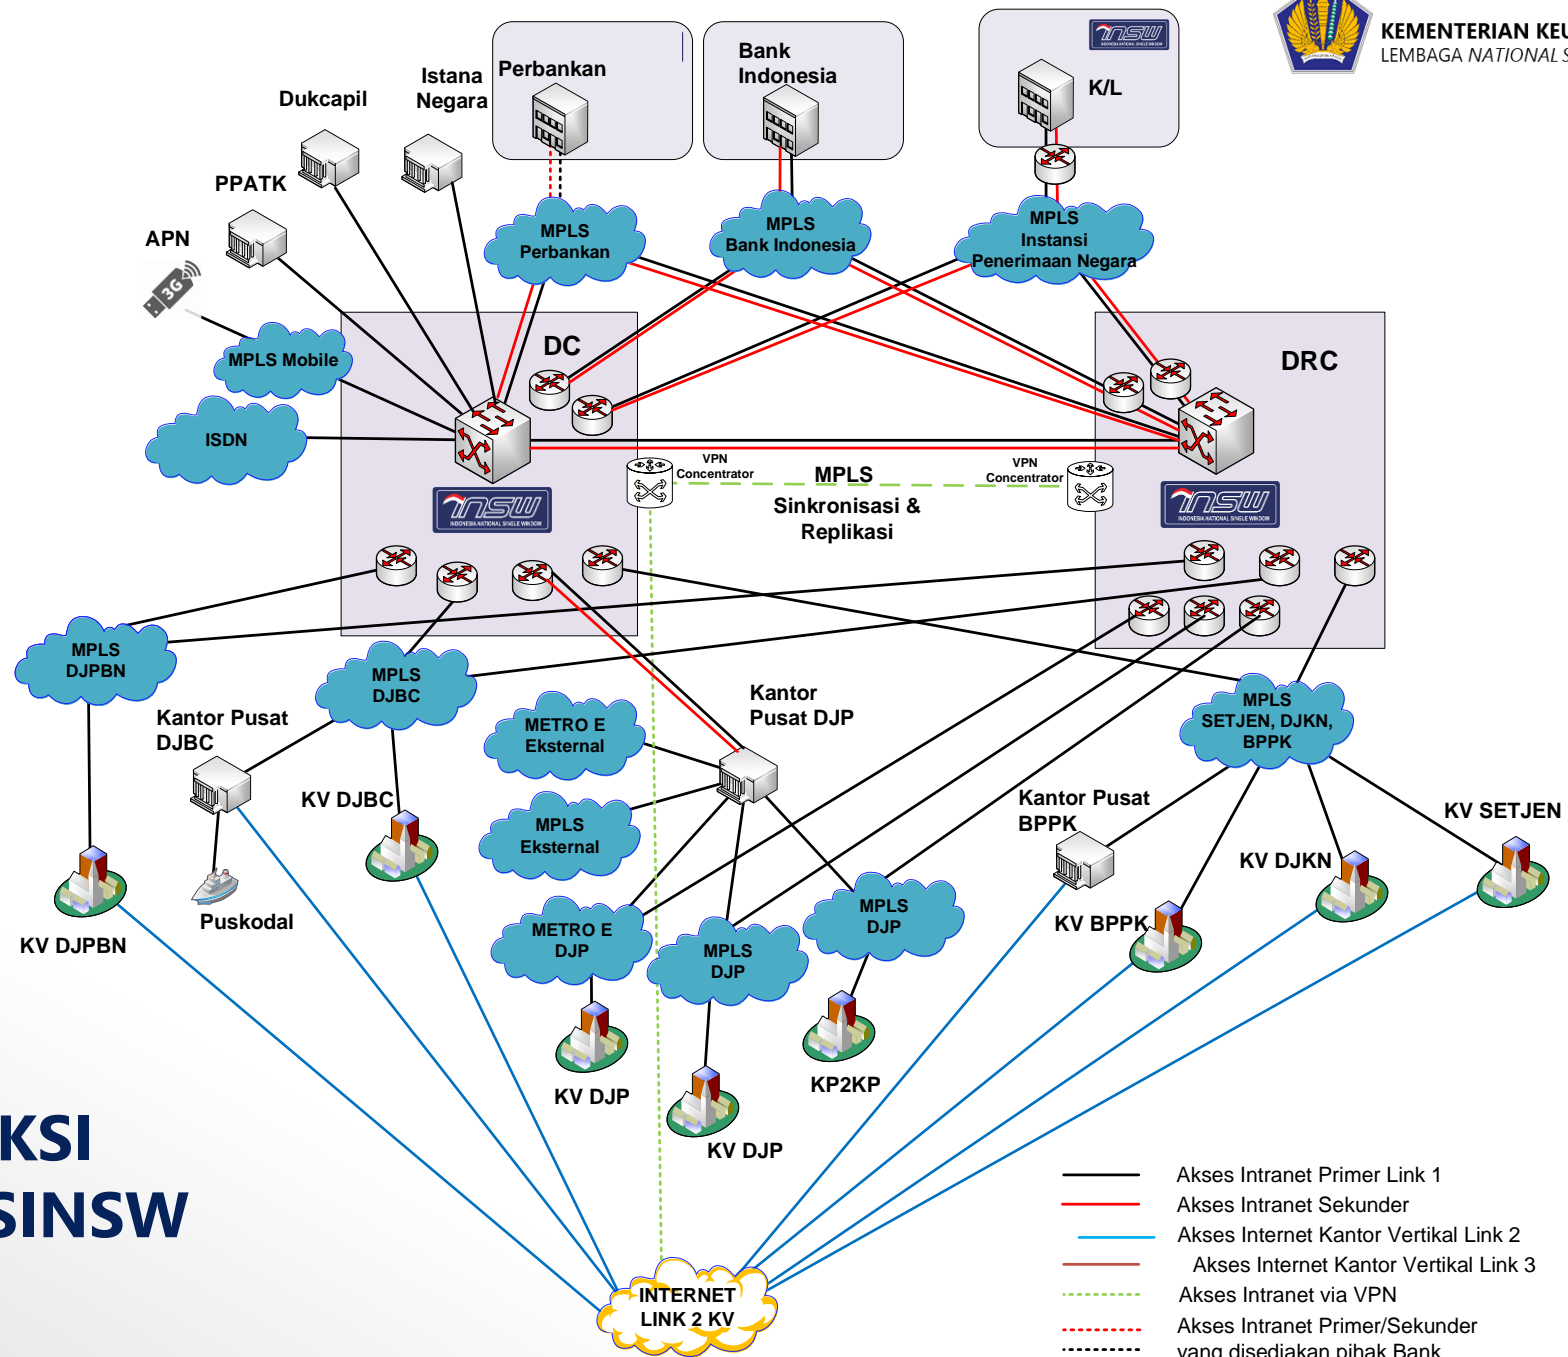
KEMENTERIAN KEU
LEMBAGA NATIONAL S

Perbankan

Bank Indonesia

K/L

Dukcapil

Istana Negara

PPATK

APN

3G

MPLS Perbankan

MPLS Bank Indonesia

MPLS Instansi Penerimaan Negara

MPLS Mobile

ISDN

DC

DRC

VPN Concentrator

MPLS

VPN Concentrator

Sinkronisasi & Replikasi

MPLS DJPBN

MPLS DJBC

Kantor Pusat DJBC

KV DJBC

METRO E Eksternal

MPLS Eksternal

Kantor Pusat DJP

MPLS SETJEN, DJKN, BPPK

Kantor Pusat BPPK

KV SETJEN

KV DJKN

KV BPPK

KV DJPBN

Puskodal

METRO E DJP

MPLS DJP

MPLS DJP

KV DJP

KP2KP

KV DJP

KSI

SINSW

INTERNET LINK 2 KV

Akses Intranet Primer Link 1
Akses Intranet Sekunder
Akses Internet Kantor Vertikal Link 2
Akses Internet Kantor Vertikal Link 3
Akses Intranet via VPN
Akses Intranet Primer/Sekunder yang disediakan pihak Bank